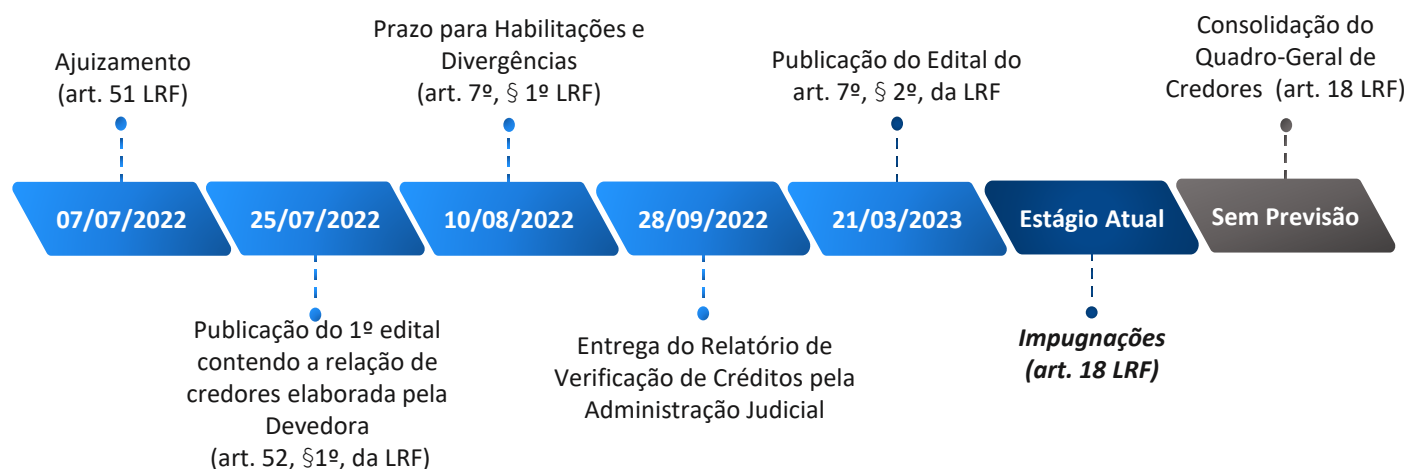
Ajuizamento
(art. 51 LRF)

Prazo para Habilitações e Divergências
(art. 7º, § 1º LRF)

Publicação do Edital do art. 7º, § 2º, da LRF

Consolidação do Quadro-Geral de Credores (art. 18 LRF)

07/07/2022

25/07/2022

10/08/2022

28/09/2022

21/03/2023

Estágio Atual

Sem Previsão

Publicação do 1º edital contendo a relação de credores elaborada pela Devedora
(art. 52, §1º, da LRF)

Entrega do Relatório de Verificação de Créditos pela Administração Judicial

*Impugnações (art. 18 LRF)*